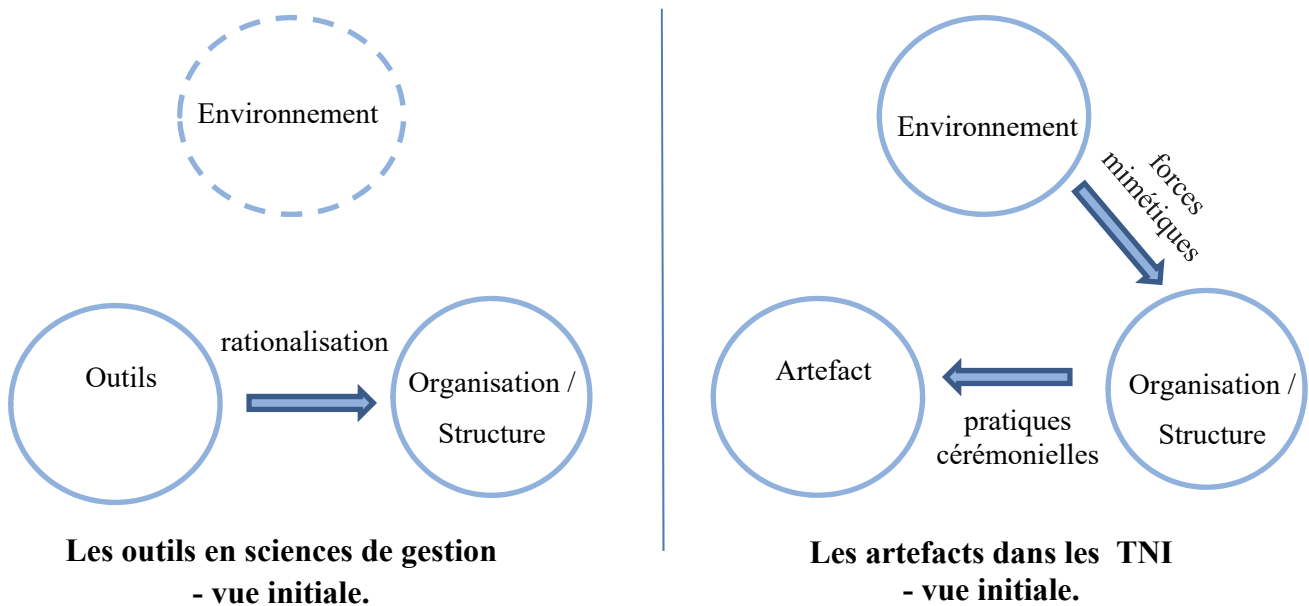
Environnement

Outils

rationalisation

Organisation / Structure

**Les outils en sciences de gestion - vue initiale.**

Environnement

forces mimétiques

Artefact

Organisation / Structure

pratiques cérémonielles

**Les artefacts dans les TNI - vue initiale.**